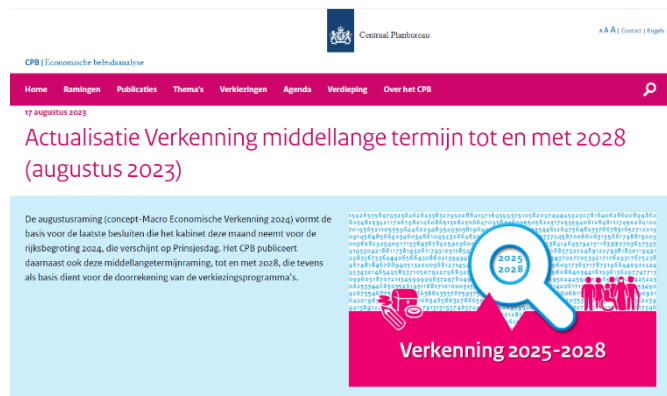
Centraal Planbureau

A A A | Contact | Engels

CPB | Economische beleidsanalyse

Home Ramingen Publicaties Thema's Verkiezingen Agenda Verdieping Over het CPB

17 augustus 2023

Actualisatie Verkenning middellange termijn tot en met 2028 (augustus 2023)

De augustusraming (concept-Macro Economische Verkenning 2024) vormt de basis voor de laatste besluiten die het kabinet deze maand neemt voor de rijksbegroting 2024, die verschijnt op Prinsjesdag. Het CPB publiceert daarnaast ook deze middellangetermijnraming, tot en met 2028, die tevens als basis dient voor de doorrekening van de verkiezingsprogramma's.

2025
2028

Verkenning 2025-2028